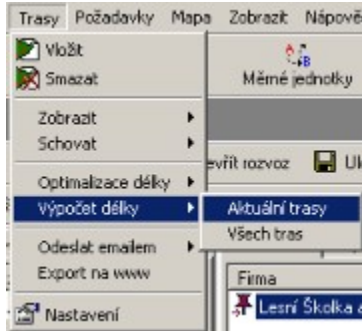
Trasy Požadavky Mapa Zobrazit Nápově

Vložit
Smazat
Zobrazit
Schovat
Optimalizace délky
Výpočet délky
Odeslat emailem
Export na www
Nastavení

Měrné jednotky
evřít rozvoz
Uk

Aktuální trasy
Všech tras

Firma
Lesní Školka